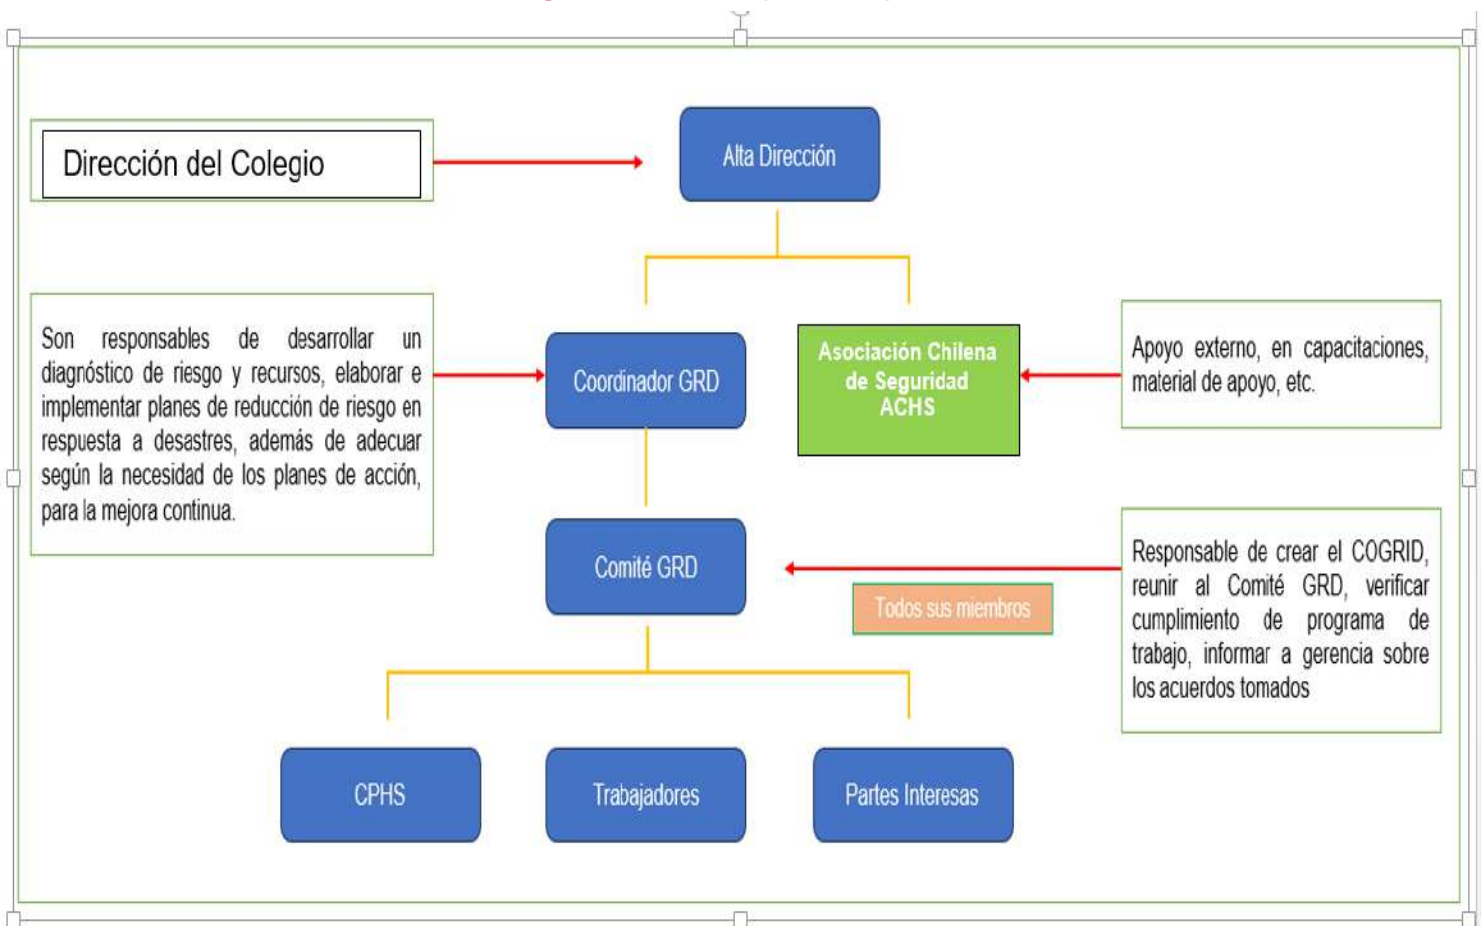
Dirección del Colegio

Alta Dirección

Son responsables de desarrollar un diagnóstico de riesgo y recursos, elaborar e implementar planes de reducción de riesgo en respuesta a desastres, además de adecuar según la necesidad de los planes de acción, para la mejora continua.

Coordinador GRD

Asociación Chilena de Seguridad ACHS

Apoyo externo, en capacitaciones, material de apoyo, etc.

Comité GRD

Todos sus miembros

Responsable de crear el COGRID, reunir al Comité GRD, verificar cumplimiento de programa de trabajo, informar a gerencia sobre los acuerdos tomados

CPHS

Trabajadores

Partes Interesas